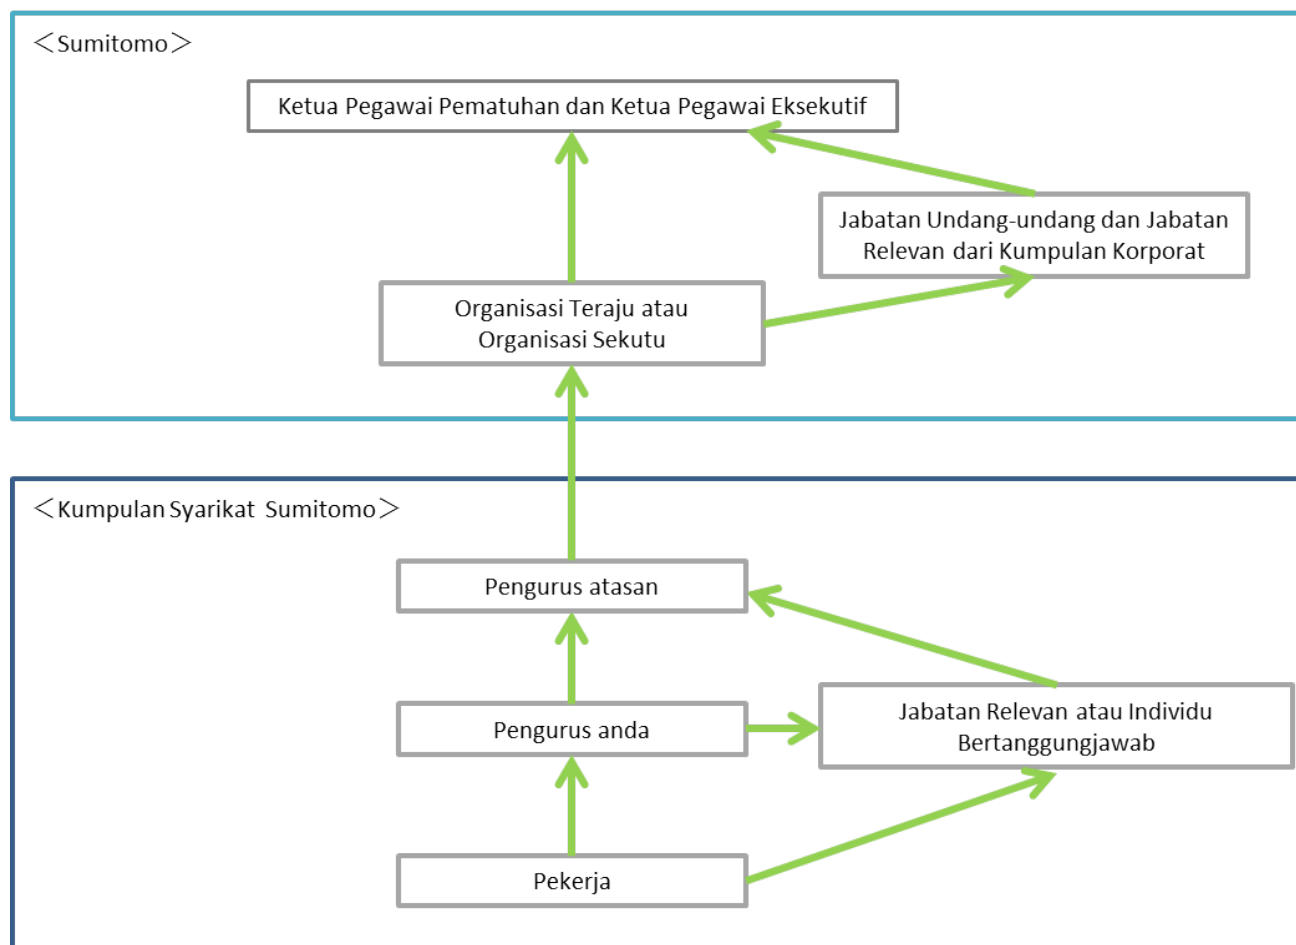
＜Sumitomo＞

Ketua Pegawai Pematuhan dan Ketua Pegawai Eksekutif

Jabatan Undang-undang dan Jabatan Relevan dari Kumpulan Korporat

Organisasi Teraju atau Organisasi Sekutu

＜Kumpulan Syarikat Sumitomo＞

Pengurus atasan

Pengurus anda

Jabatan Relevan atau Individu Bertanggungjawab

Pekerja